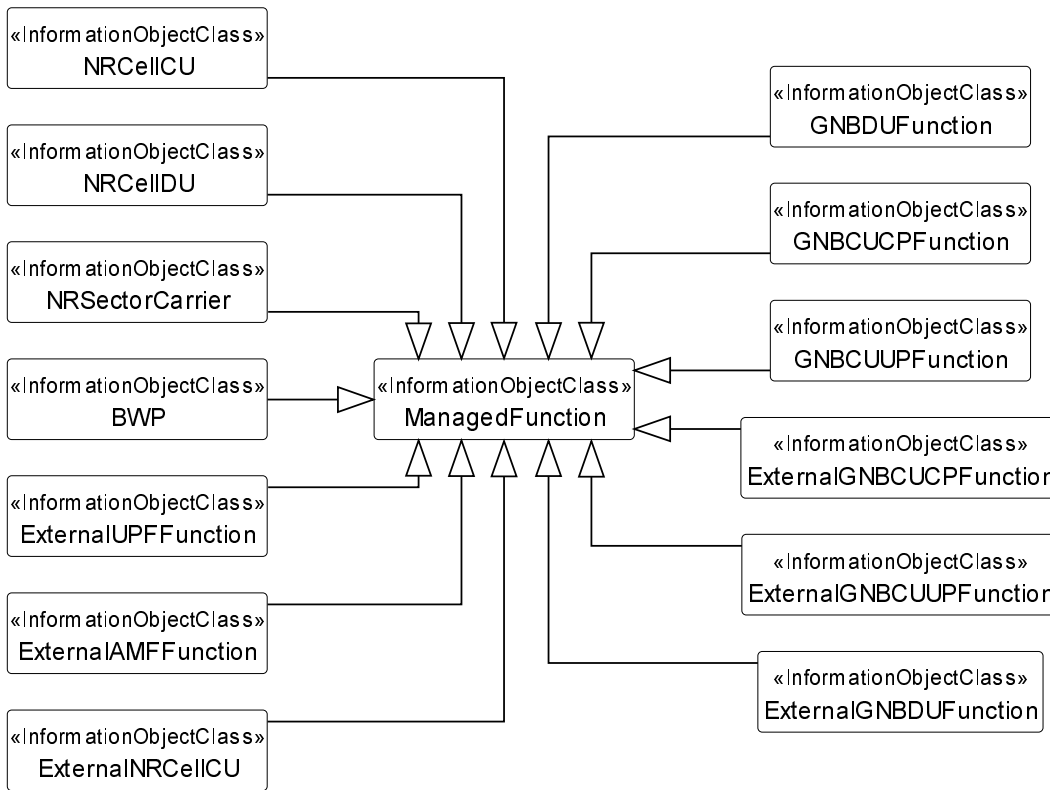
«InformationObjectClass»
NRCellCU

«InformationObjectClass»
NRCellDU

«InformationObjectClass»
NRSectorCarrier

«InformationObjectClass»
BWP

«InformationObjectClass»
ExternalUPFFunction

«InformationObjectClass»
ExternalAMFFunction

«InformationObjectClass»
ExternalNRCellCU

«InformationObjectClass»
ManagedFunction

«InformationObjectClass»
GNBDUFunction

«InformationObjectClass»
GNBCUCPFunction

«InformationObjectClass»
GNBCUUPFunction

«InformationObjectClass»
ExternalGNBCUCPFunctior

«InformationObjectClass»
ExternalGNBCUUPFunctior

«InformationObjectClass»
ExternalGNBDUFunction